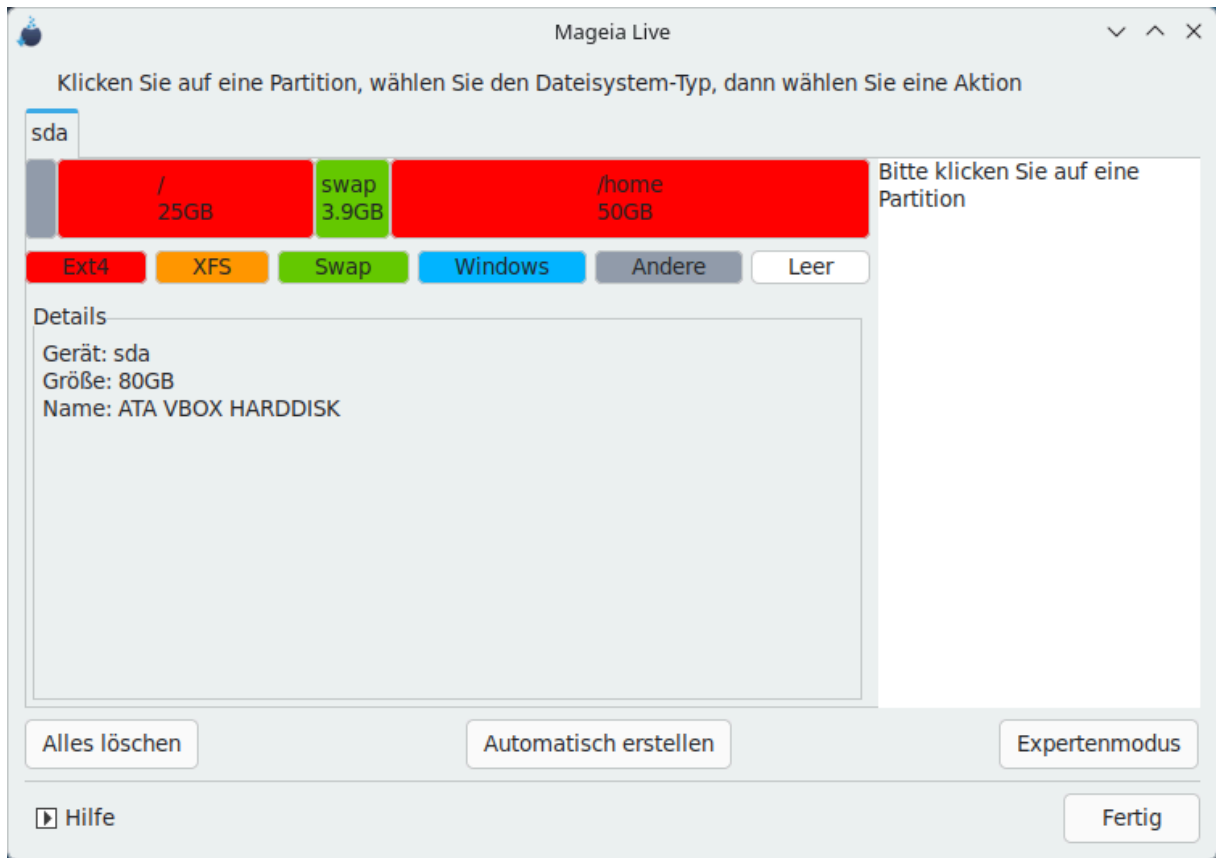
Mageia Live

Klicken Sie auf eine Partition, wählen Sie den Dateisystem-Typ, dann wählen Sie eine Aktion

sda

/
25GB

swap
3.9GB

/home
50GB

Bitte klicken Sie auf eine Partition

Ext4
XFS
Swap
Windows
Andere
Leer

Details

Gerät: sda
Größe: 80GB
Name: ATA VBOX HARDDISK

Alles löschen
Automatisch erstellen
Expertenmodus

Hilfe

Fertig